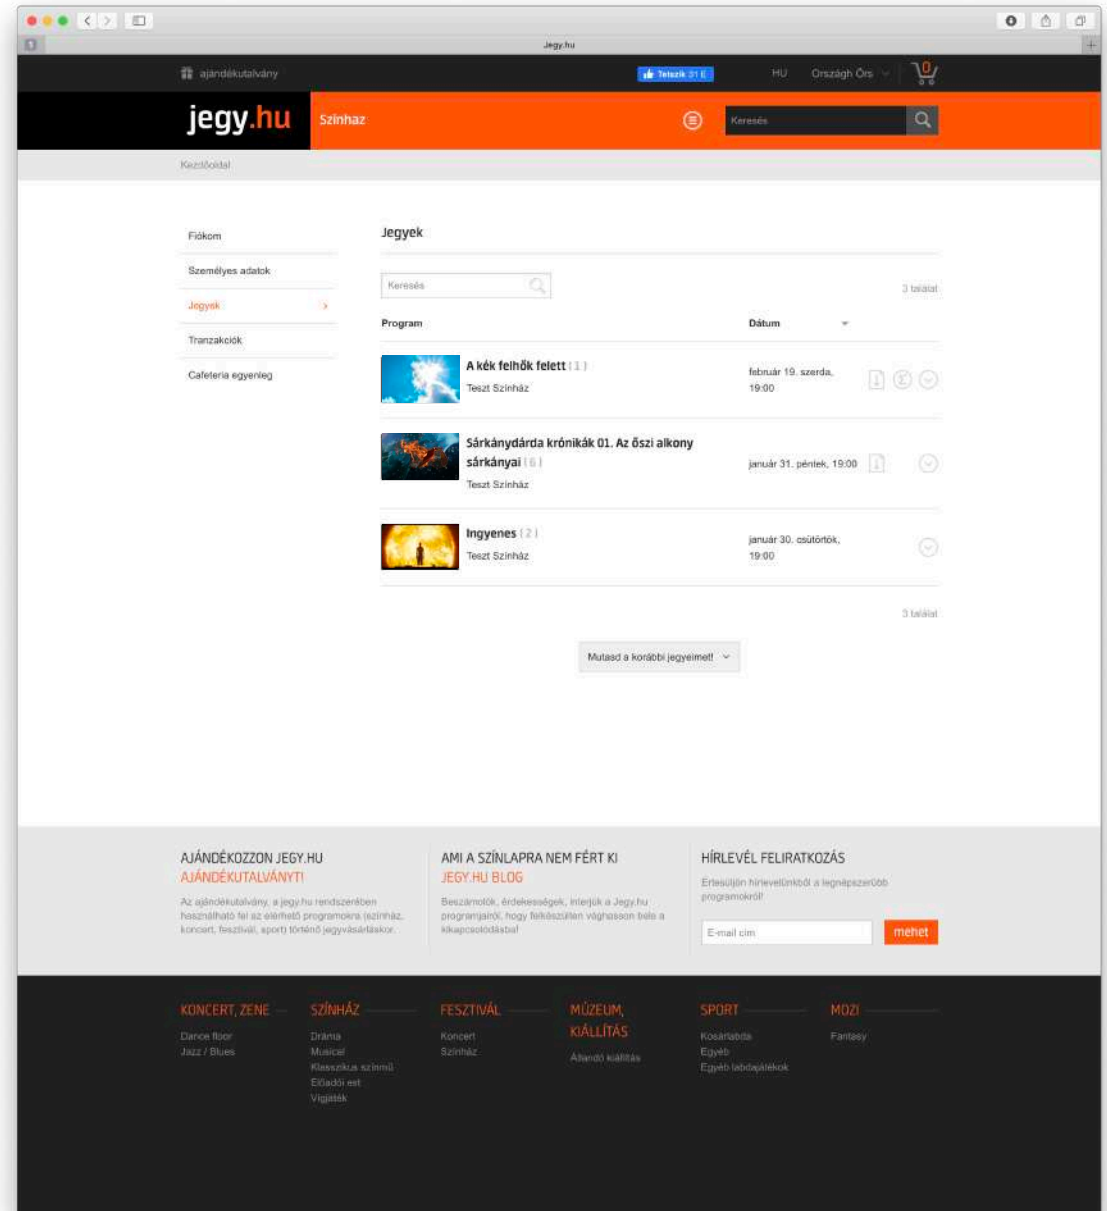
Jegy.hu

ajándékutalvány

Tetszik 31 E

HU

Országh Örs

0

jegy.hu

Színház

Keresés

Kezdőoldal

Fiókom

Személyes adatok

Jegyek

Tranzakciók

Cafeteria egyenleg

Jegyek

Keresés

3 találat

Program

Dátum

A kék felhők felett (1)
Teszt Színház

február 19. szerda, 19:00

Sárkánydárda krónikák 01. Az őszi alkony sárkányai (6)
Teszt Színház

január 31. péntek, 19:00

Ingyenes (2)
Teszt Színház

január 30. csütörtök, 19:00

3 találat

Mutasd a korábbi jegyeimet!

AJÁNDÉKOZZON JEGY.HU AJÁNDÉKUTALVÁNYT!

Az ajándékutalvány a jegy.hu rendszerében használható fel az elérhető programokra (színház, koncert, fesztivál, sport) történő jegyvásárláskor.

AMI A SZÍNLAPRA NEM FÉRT KI JEGY.HU BLOG

Beszámolók, érdekességek, interjúk a Jegy.hu programjairól, hogy felkészülten vághasson bele a kikapcsolódásba!

HÍRLEVÉL FELIRATKOZÁS

Értesüljön hírlevelünkből a legnépszerűbb programokról!

E-mail cím

mehet

KONCERT, ZENE
Dance floor
Jazz / Blues

SZÍNHÁZ
Dráma
Musical
Klasszikus színmű
Előadói est
Vígjáték

FESZTIVÁL
Koncert
Színház

MÚZEUM, KIÁLLÍTÁS
Állandó kiállítás

SPORT
Kosárlabda
Egyéb
Egyéb labdajátékok

MOZI
Fantasy